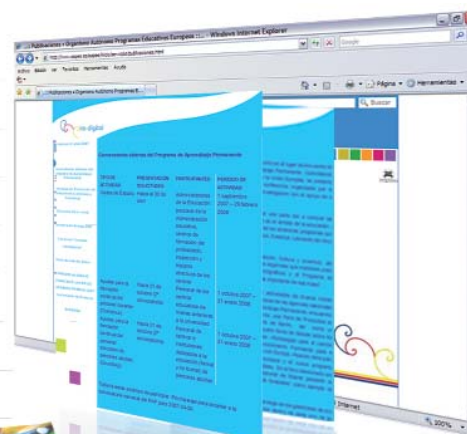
Publicaciones » Organismo Autónomo Programas Educativos Europeos :: ... - Windows Internet Explorer

Google

Archivo Edición Ver Favoritos Herramientas Ayuda

Publicaciones » Organismo Autónomo Programas E...

Página • Herramientas •

Buscar

Convocatorias abiertas del Programa de Aprendizaje Permanente

TIPO DE ACTIVIDAD

PRESENTACIÓN SOLICITUDES

PARTICIPANTES

PERIODO DE ACTIVIDAD

Visitas de Estudio

Hasta el 30 de abril

Ayudas para la formación profesorado (Comenius)

Hasta el 30 de octubre

Ayudas para la formación personal educación de adultos (Grundtvig)

Hasta el 30 de octubre

1 octubre 2007 – 31 enero 2008

1 octubre 2007 – 31 enero 2008

Internet

100%